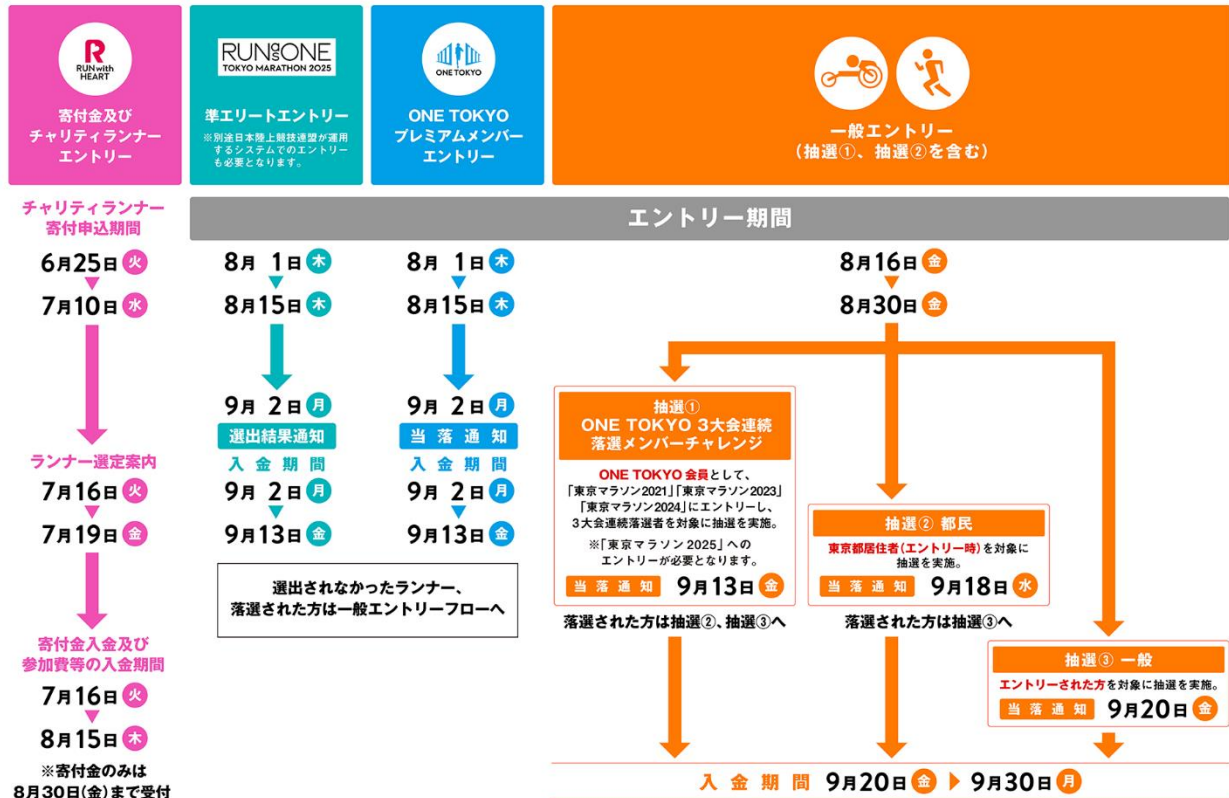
RUN with HEART

寄付金及び
チャリティランナー
エントリー

RUN as ONE
TOKYO MARATHON 2025

準エリートエントリー
※別途日本陸上競技連盟が運用するシステムでのエントリーも必要となります。

ONE TOKYO

ONE TOKYO
プレミアムメンバー
エントリー

一般エントリー
（抽選①、抽選②を含む）

チャリティランナー
寄付申込期間

6月25日 火
7月10日 水

ランナー選定案内
7月16日 火
7月19日 金

寄付金入金及び
参加費等の入金期間
7月16日 火
8月15日 木
※寄付金のみは
8月30日(金)まで受付

エントリー期間

8月 1日 木
8月15日 木

9月 2日 月
選出結果通知
入 金 期 間
9月 2日 月
9月13日 金

選出されなかったランナー、
落選された方は一般エントリーフローへ

8月 1日 木
8月15日 木

9月 2日 月
当 落 通 知
入 金 期 間
9月 2日 月
9月13日 金

8月16日 金
8月30日 金

抽選①
ONE TOKYO 3大会連続
落選メンバーチャレンジ

ONE TOKYO 会員として、
「東京マラソン2021」「東京マラソン2023」
「東京マラソン2024」にエントリーし、
3大会連続落選者を対象に抽選を実施。
※「東京マラソン 2025」への
エントリーが必要となります。
当 落 通 知 9月13日 金

落選された方は抽選②、抽選③へ

抽選② 都民
東京都居住者(エントリー時)を対象に
抽選を実施。
当 落 通 知 9月18日 水

落選された方は抽選③へ

抽選③ 一般
エントリーされた方を対象に抽選を実施。
当 落 通 知 9月20日 金

入 金 期 間 9月20日 金 ▶ 9月30日 月